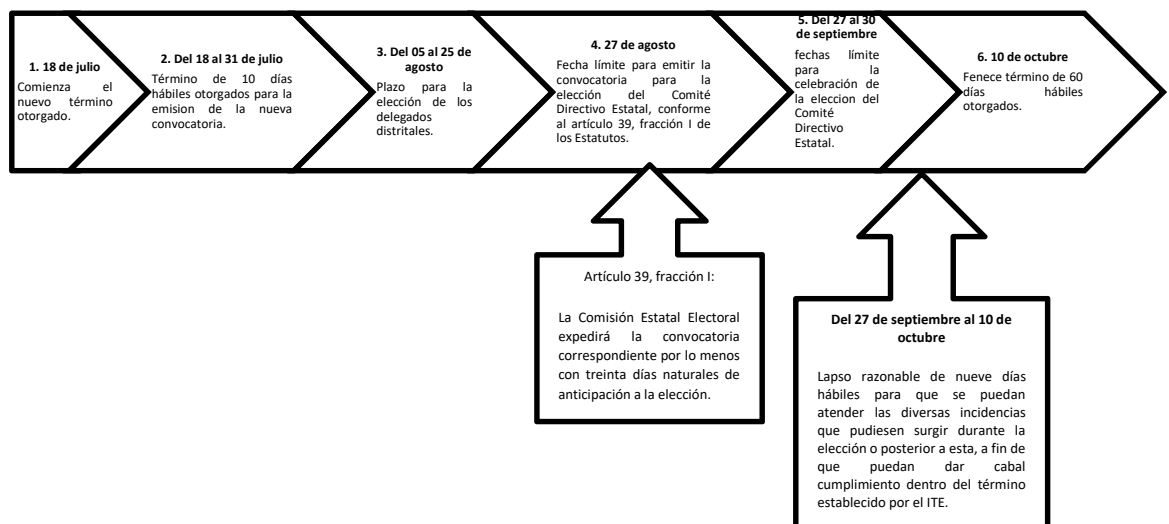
1. 18 de julio
Comienza el nuevo término otorgado.

2. Del 18 al 31 de julio
Término de 10 días hábiles otorgados para la emision de la nueva convocatoria.

3. Del 05 al 25 de agosto
Plazo para la elección de los delegados distritales.

4. 27 de agosto
Fecha límite para emitir la convocatoria para la elección del Comité Directivo Estatal, conforme al artículo 39, fracción I de los Estatutos.

5. Del 27 al 30 de septiembre
fechas límite para la celebración de la eleccion del Comité Directivo Estatal.

6. 10 de octubre
Fenece término de 60 días hábiles otorgados.

Artículo 39, fracción I:

La Comisión Estatal Electoral expedirá la convocatoria correspondiente por lo menos con treinta días naturales de anticipación a la elección.

Del 27 de septiembre al 10 de octubre

Lapso razonable de nueve días hábiles para que se puedan atender las diversas incidencias que pudiesen surgir durante la elección o posterior a esta, a fin de que puedan dar cabal cumplimiento dentro del término establecido por el ITE.